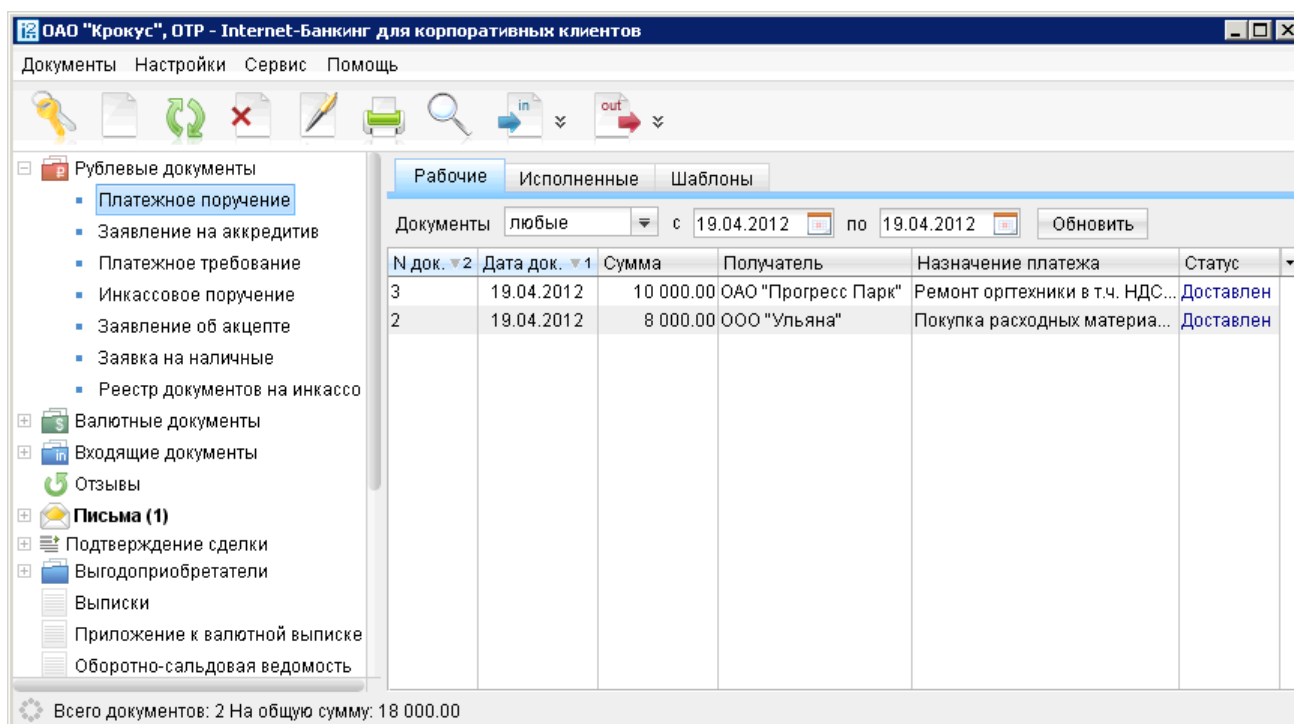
ОАО "Крокус", OTP - Internet-Банкинг для корпоративных клиентов

Документы Настройки Сервис Помощь

in out

Рублевые документы
Платежное поручение
Заявление на аккредитив
Платежное требование
Инкассовое поручение
Заявление об акцепте
Заявка на наличные
Реестр документов на инкассо
Валютные документы
Входящие документы
Отзывы
Письма (1)
Подтверждение сделки
Выгодоприобретатели
Выписки
Приложение к валютной выписке
Оборотно-сальдовая ведомость

Рабочие Исполненные Шаблоны

Документы любые с 19.04.2012 по 19.04.2012 Обновить

| N док. 2 | Дата док. 1 | Сумма | Получатель | Назначение платежа | Статус |
|---|---|---|---|---|---|
| 3 | 19.04.2012 | 10 000.00 | ОАО "Прогресс Парк" | Ремонт оргтехники в т.ч. НДС... | Доставлен |
| 2 | 19.04.2012 | 8 000.00 | ООО "Ульяна" | Покупка расходных материа... | Доставлен |

Всего документов: 2 На общую сумму: 18 000.00